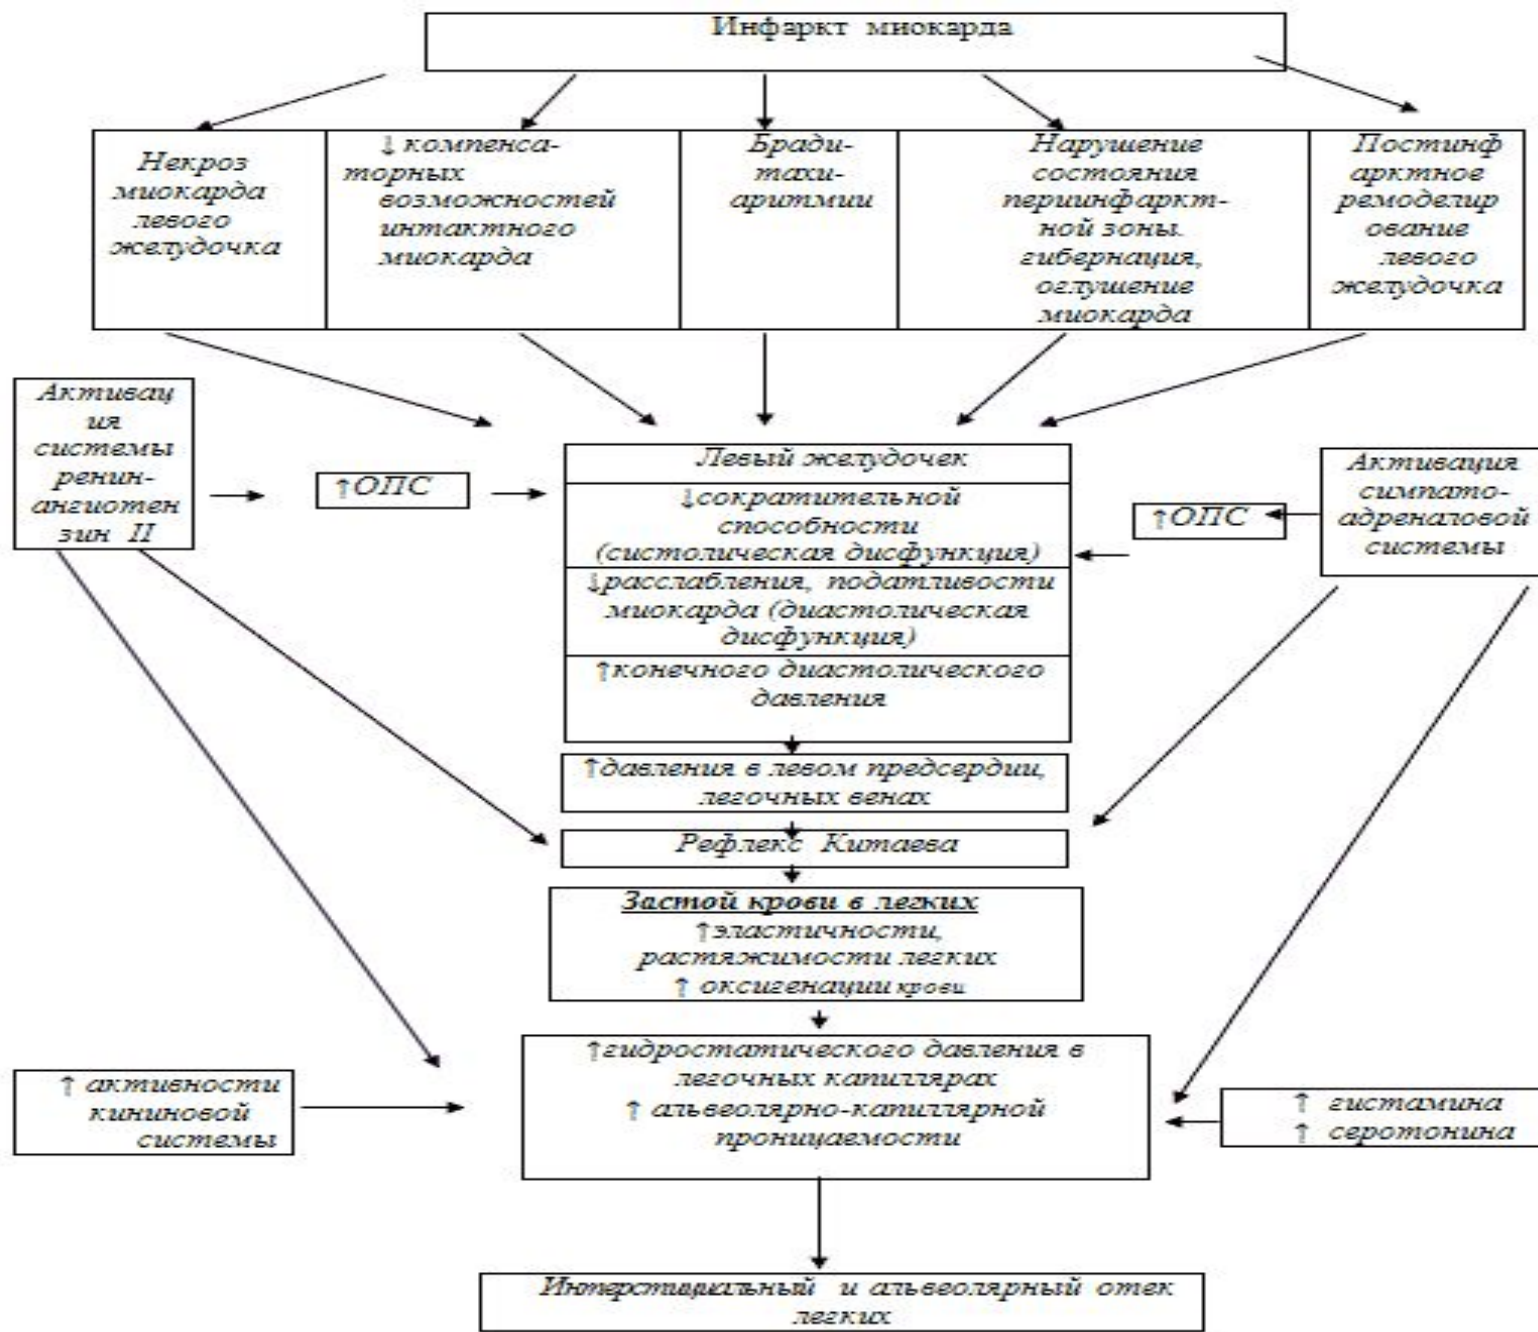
Инфаркт миокарда

Некроз миокарда левого желудочка

↓ компенсаторных возможностей интактного миокарда

Бради-тахи-аритмии

Нарушение состояния периинфарктной зоны. гибернация, оглушение миокарда

Постинфарктное ремоделирование левого желудочка

Активация системы ренин-ангиотензин II

↑ОПС

Левый желудочек

↓сократительной способности (систолическая дисфункция)

↓расслабления, податливости миокарда (диастолическая дисфункция)

↑конечного диастолического давления

↑ОПС

Активация симпато-адреналовой системы

↑давления в левом предсердии, легочных венах

Рефлекс Китаева

Застой крови в легких

↑эластичности, растяжимости легких

↑ оксигенации крови

↑ активности кининовой системы

↑гидростатического давления в легочных капиллярах

↑ альвеолярно-капиллярной проницаемости

↑ гистамина

↑ серотонина

Интерстициальный и альвеолярный отек легких